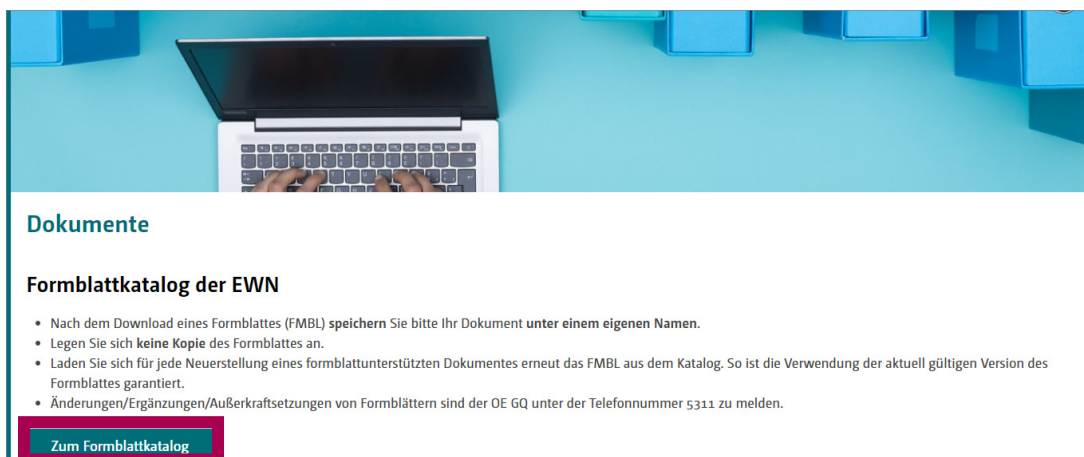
Dokumente

Formblattkatalog der EWN

- Nach dem Download eines Formblattes (FMBL) speichern Sie bitte Ihr Dokument unter einem eigenen Namen.
- Legen Sie sich keine Kopie des Formblattes an.
- Laden Sie sich für jede Neuerstellung eines formblattunterstützten Dokumentes erneut das FMBL aus dem Katalog. So ist die Verwendung der aktuell gültigen Version des Formblattes garantiert.
- Änderungen/Ergänzungen/Außerkraftsetzungen von Formblättern sind der OE GQ unter der Telefonnummer 5311 zu melden.

Zum Formblattkatalog